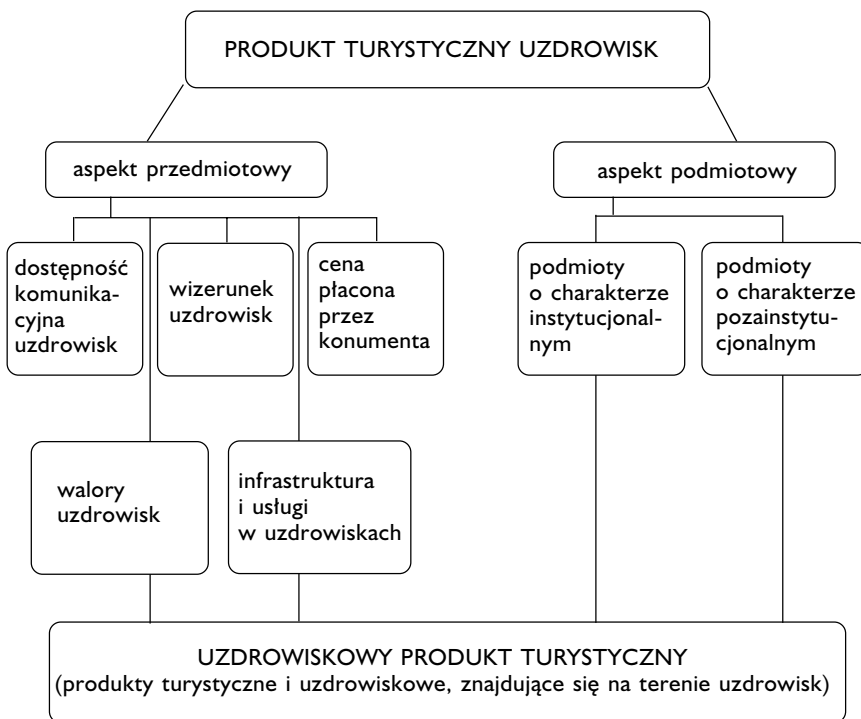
PRODUKT TURYSTYCZNY UZDROWISK

aspekt przedmiotowy

aspekt podmiotowy

dostępność komunikacyjna uzdrowisk

wizerunek uzdrowisk

cena płacona przez konumenta

podmioty o charakterze instytucjonalnym

podmioty o charakterze pozainstytucjonalnym

walory uzdrowisk

infrastruktura i usługi w uzdrowiskach

UZDROWISKOWY PRODUKT TURYSTYCZNY
(produkty turystyczne i uzdrowiskowe, znajdujące się na terenie uzdrowisk)